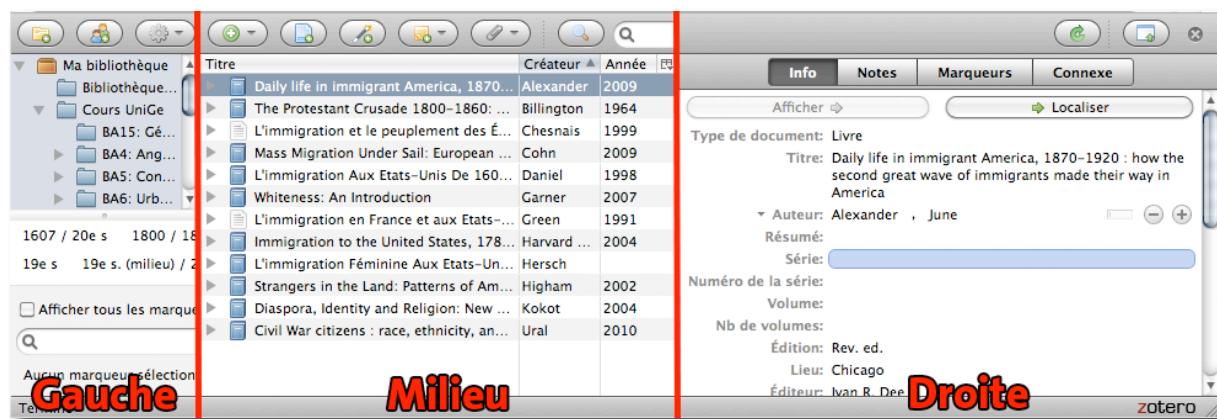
Ma bibliothèque
Bibliothèque...
Cours UniGe
BA15: Gé...
BA4: Ang...
BA5: Con...
BA6: Urb...

1607 / 20e s 1800 / 18
19e s 19e s. (milieu) / 2

Afficher tous les marque

Aucun marqueur sélection

Gauche

| Titre | Créateur | Année |
|---|---|---|
| Daily life in immigrant America, 1870... | Alexander | 2009 |
| The Protestant Crusade 1800–1860: ... | Billington | 1964 |
| L'immigration et le peuplement des É... | Chesnais | 1999 |
| Mass Migration Under Sail: European ... | Cohn | 2009 |
| L'immigration Aux Etats-Unis De 160... | Daniel | 1998 |
| Whiteness: An Introduction | Garner | 2007 |
| L'immigration en France et aux Etats-... | Green | 1991 |
| Immigration to the United States, 178... | Harvard ... | 2004 |
| L'immigration Féminine Aux Etats-Un... | Hersch | |
| Strangers in the Land: Patterns of Am... | Higham | 2002 |
| Diaspora, Identity and Religion: New ... | Kokot | 2004 |
| Civil War citizens : race, ethnicity, an... | Ural | 2010 |

Milieu

Info Notes Marqueurs Connexe

Afficher Localiser

Type de document: Livre
Titre: Daily life in immigrant America, 1870–1920 : how the second great wave of immigrants made their way in America
Auteur: Alexander , June
Résumé:
Série:
Numéro de la série:
Volume:
Nb de volumes:
Édition: Rev. ed.
Lieu: Chicago
Éditeur: Ivan R. Dee

Droite

zotero